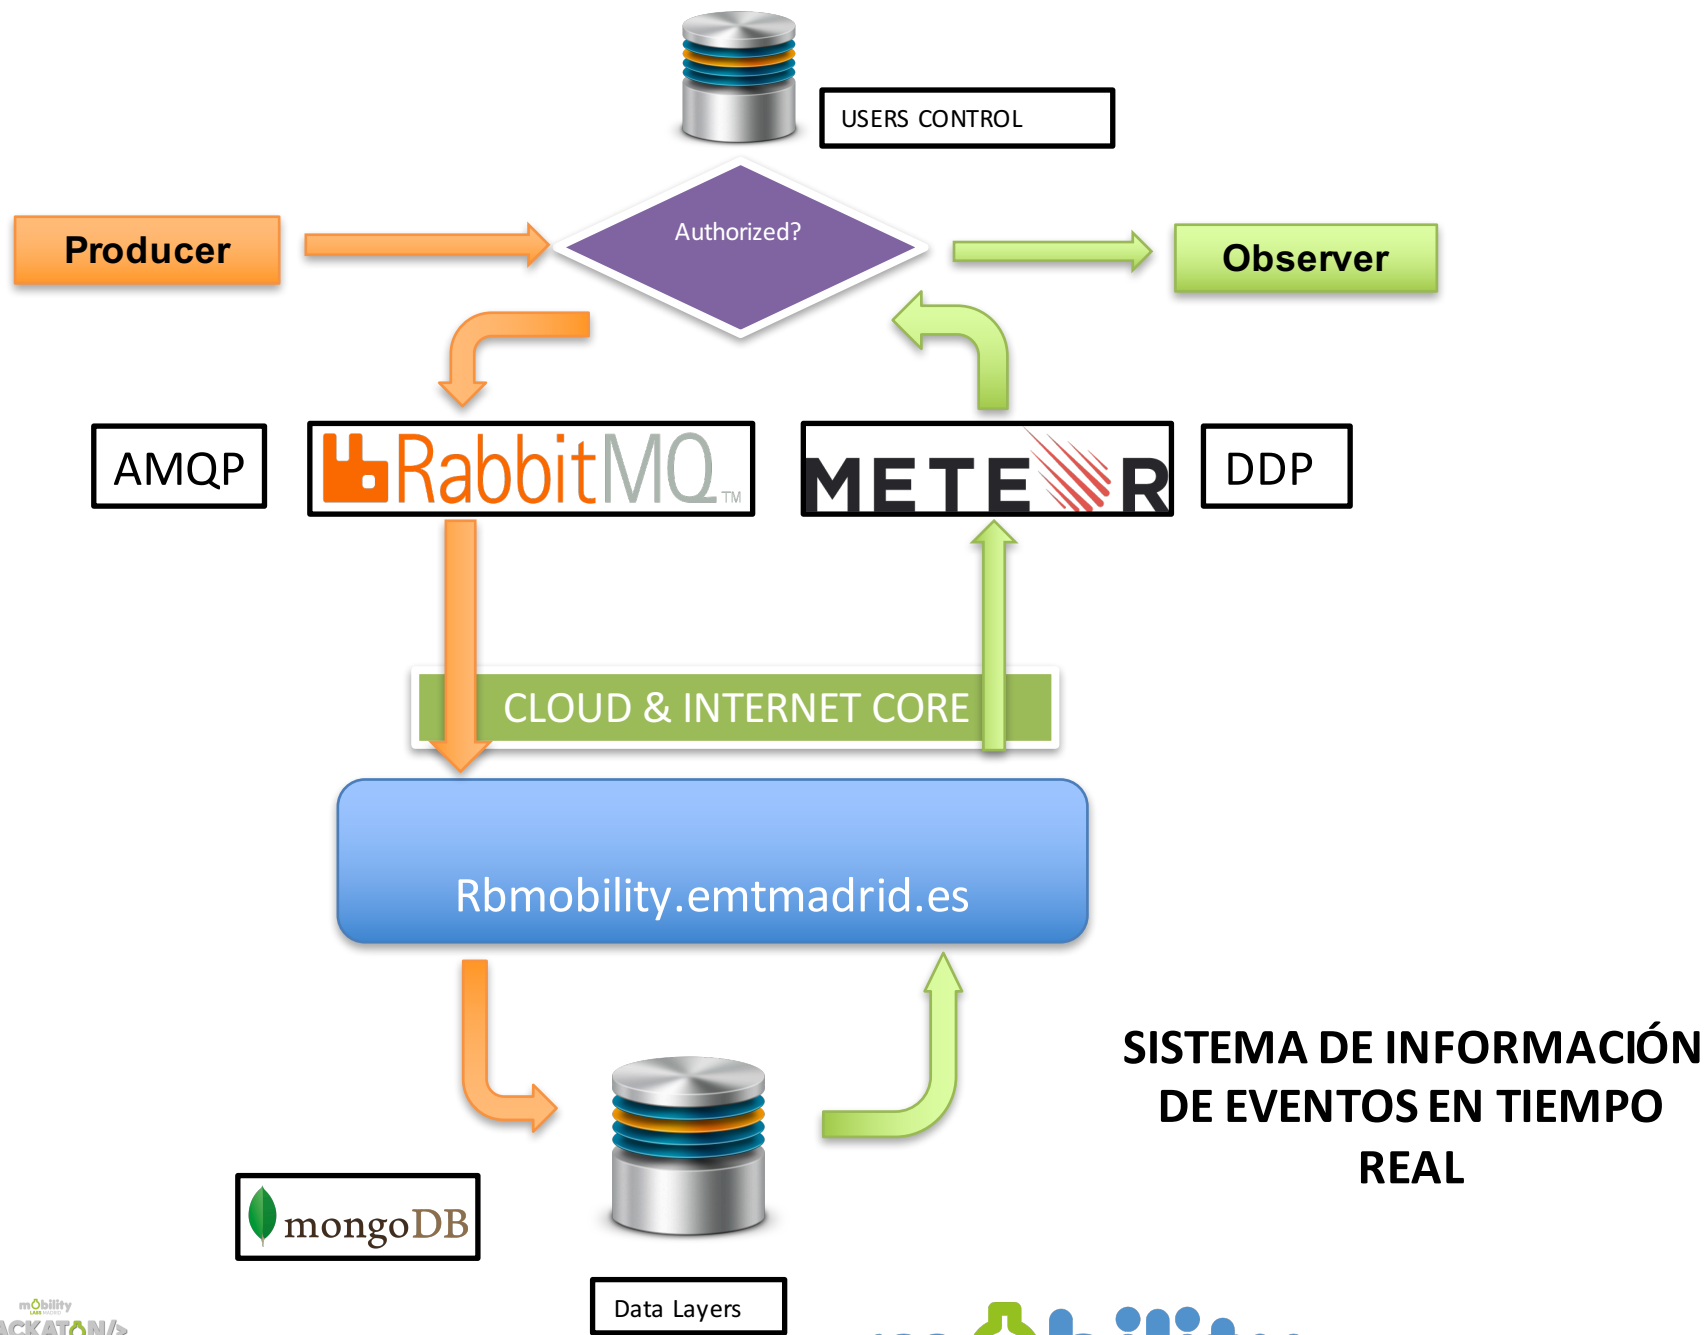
USERS CONTROL

Producer

Authorized?

Observer

AMQP

RabbitMQ™

METEOR

DDP

CLOUD & INTERNET CORE

Rbmobility.emtmadrid.es

SISTEMA DE INFORMACIÓN DE EVENTOS EN TIEMPO REAL

mongoDB

Data Layers

mobility

ACKATON/>